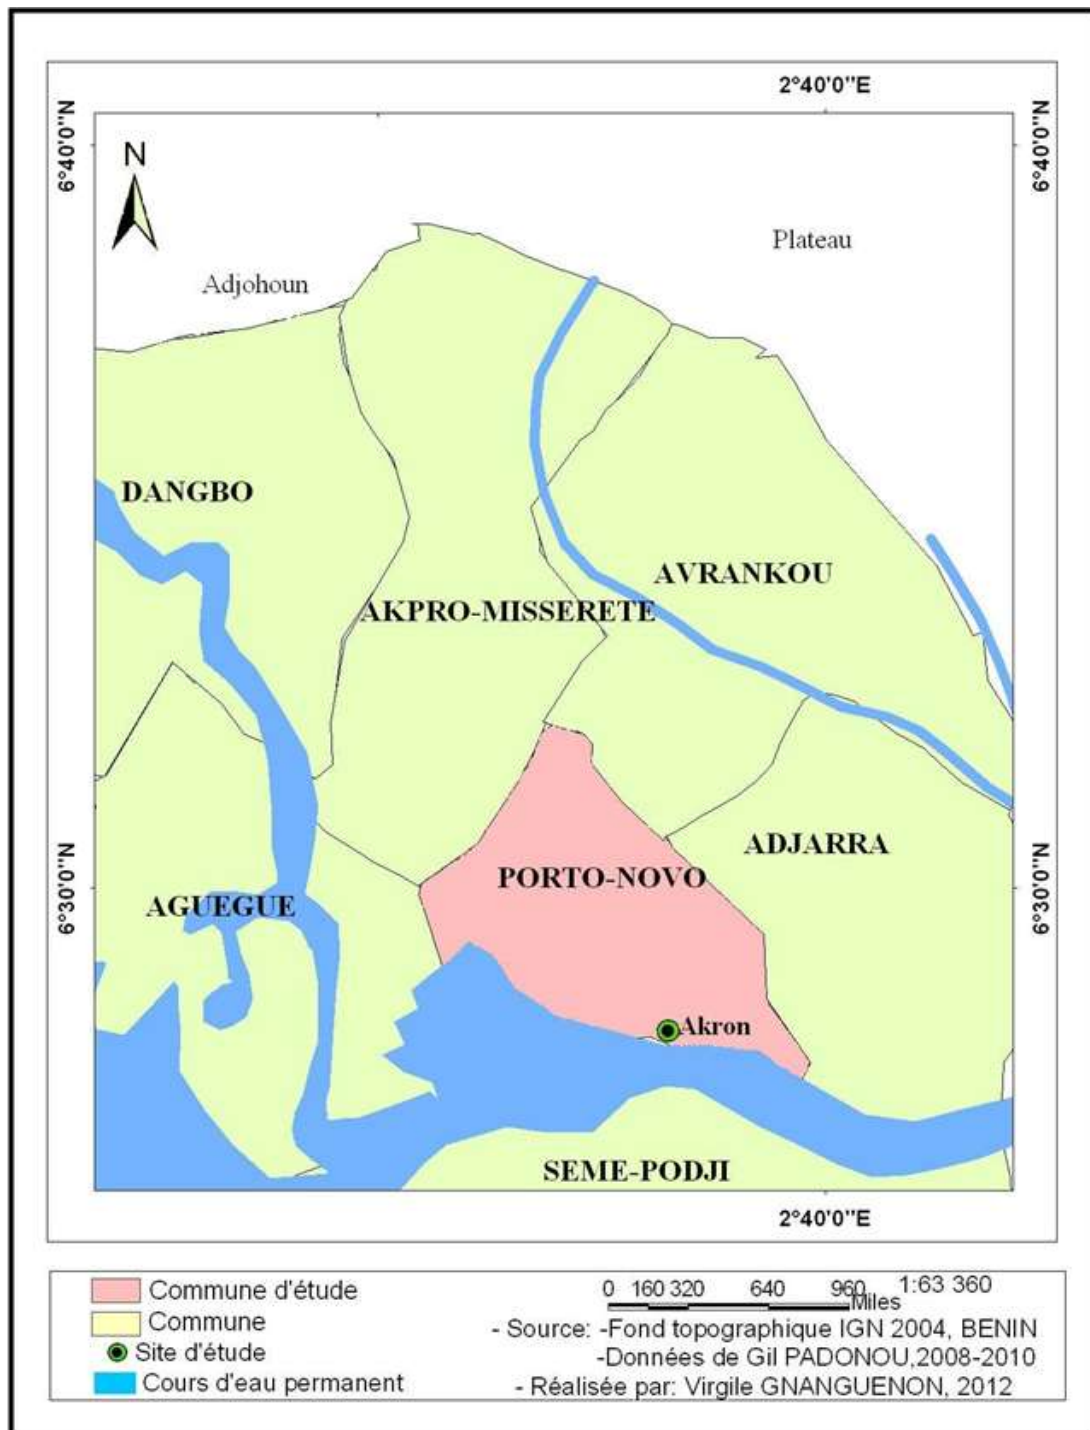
2°40'0''E
6°40'0''N
6°40'0''N
N
Plateau
Adjohoun
DANGBO
AVRANKOU
AKPRO-MISSERETE
ADJARRA
6°30'0''N
6°30'0''N
PORTO-NOVO
AGUEGUE
Akron
SEME-PODJI
2°40'0''E

Commune d'étude
Commune
Site d'étude
Cours d'eau permanent

0 160 320 640 960 Miles 1:63 360
- Source: -Fond topographique IGN 2004, BENIN
-Données de Gil PADONOU,2008-2010
- Réalisée par: Virgile GNANGUENON, 2012